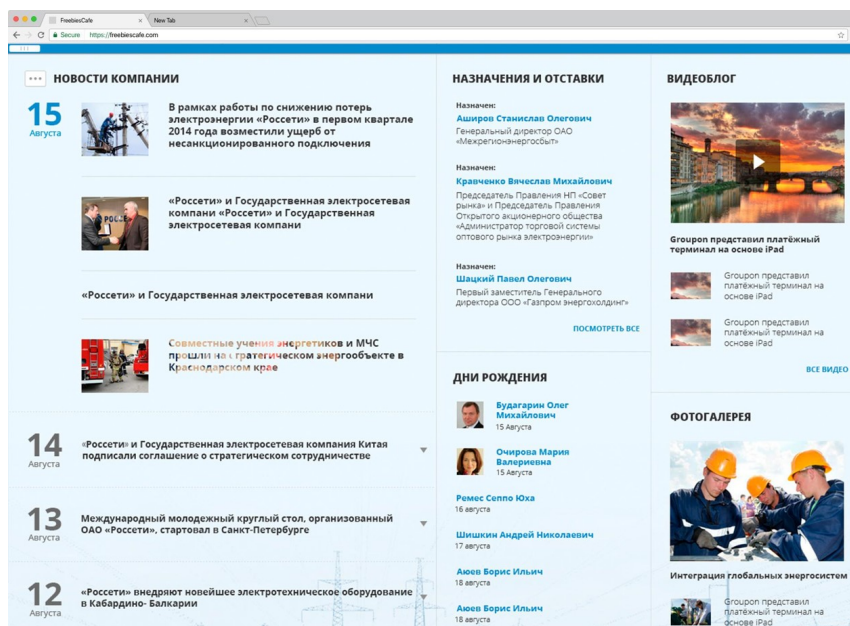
FreebiesCafe
New Tab
Secure https://freebiescafe.com

НОВОСТИ КОМПАНИИ

15
Августа
В рамках работы по снижению потерь электроэнергии «Россети» в первом квартале 2014 года возместили ущерб от несанкционированного подключения

«Россети» и Государственная электросетевая компании «Россети» и Государственная электросетевая компани

«Россети» и Государственная электросетевая компани

Совместные учения энергетиков и МЧС прошли на стратегическом энергообъекте в Краснодарском крае

14
Августа
«Россети» и Государственная электросетевая компания Китая подписали соглашение о стратегическом сотрудничестве

13
Августа
Международный молодежный круглый стол, организованный ОАО «Россети», стартовал в Санкт-Петербурге

12
Августа
«Россети» внедряют новейшее электротехническое оборудование в Кабардино- Балкарии

НАЗНАЧЕНИЯ И ОТСТАВКИ

Назначен:
Аширов Станислав Олегович
Генеральный директор ОАО «Межрегионэнергосбыт»

Назначен:
Кравченко Вячеслав Михайлович
Председатель Правления НП «Совет рынка» и Председатель Правления Открытого акционерного общества «Администратор торговой системы оптового рынка электроэнергии»

Назначен:
Шацкий Павел Олегович
Первый заместитель Генерального директора ООО «Газпром энергохолдинг»

ПОСМОТРЕТЬ ВСЕ

ДНИ РОЖДЕНИЯ

Будагарин Олег Михайлович
15 Августа

Очирова Мария Валериевна
15 Августа

Ремес Сеппо Юха
16 августа

Шишкин Андрей Николаевич
17 августа

Аюев Борис Ильич
18 августа

Аюев Борис Ильич
18 августа

ВИДЕОБЛОГ

Groupon представил платёжный терминал на основе iPad

Groupon представил платёжный терминал на основе iPad

Groupon представил платёжный терминал на основе iPad

ВСЕ ВИДЕО

ФОТОГАЛЕРЕЯ

Интеграция глобальных энергосистем

Groupon представил платёжный терминал на основе iPad